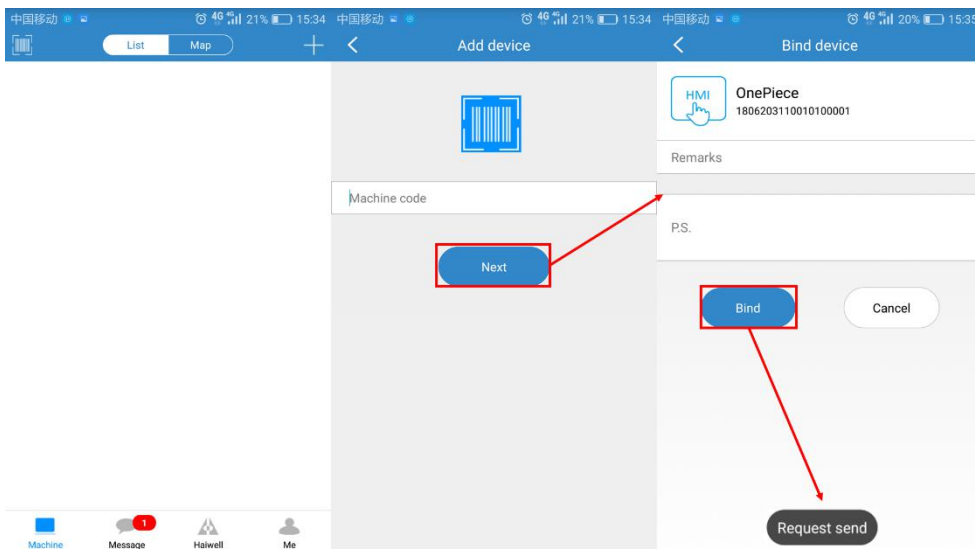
中国移动 21% 15:34
List Map
+
1
Machine Message Haiwell Me

中国移动 21% 15:34
Add device
Machine code
Next

中国移动 20% 15:35
Bind device
HMI
OnePiece
1806203110010100001
Remarks
P.S.
Bind
Cancel
Request send